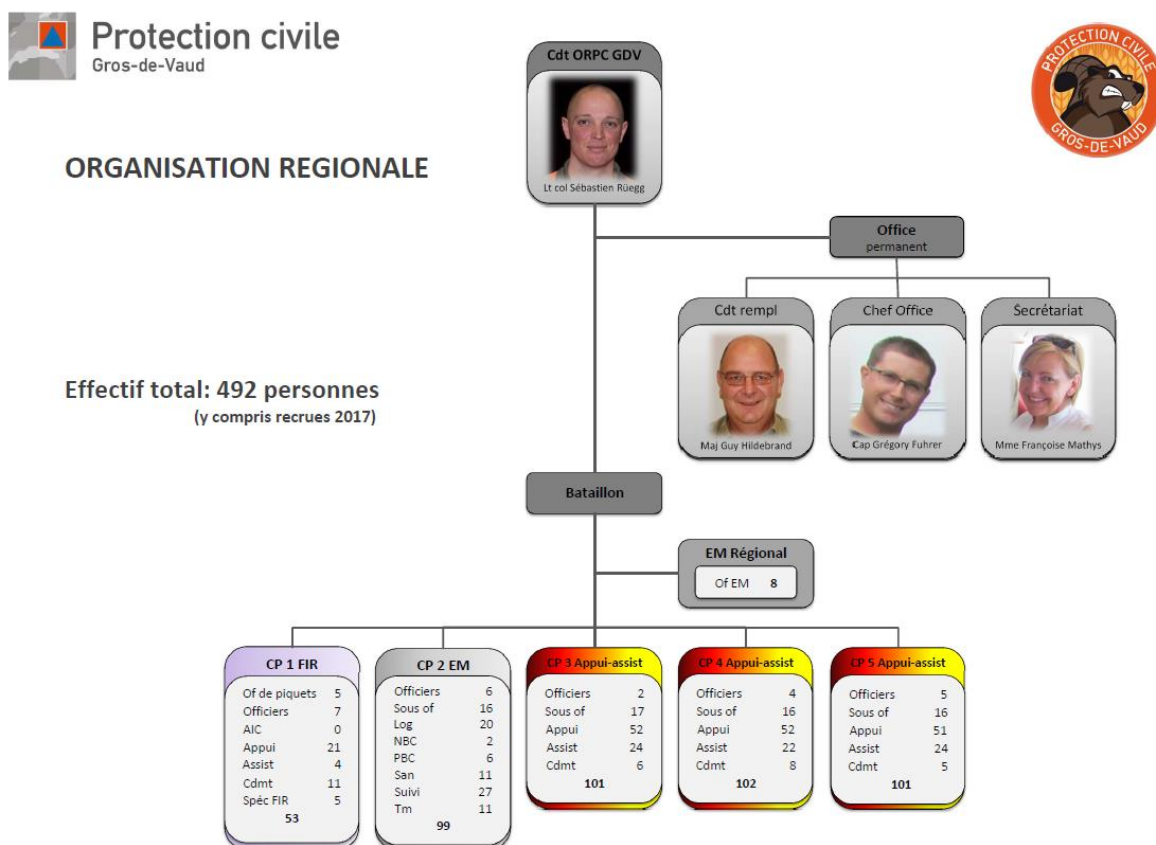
Protection civile
Gros-de-Vaud

PROTECTION CIVILE
GROS-DE-VAUD

ORGANISATION REGIONALE

Cdt ORPC GDV
Lt col Sébastien Rüegg

Office
permanent

Cdt rempl
Maj Guy Hildebrand

Chef Office
Cap Grégory Fuhrer

Secrétariat
Mme Françoise Mathys

Effectif total: 492 personnes
(y compris recrues 2017)

Bataillon

EM Régional
Of EM 8

CP 1 FIR
| | |
|---|---|
| Of de piquets | 5 |
| Officiers | 7 |
| AIC | 0 |
| Appui | 21 |
| Assist | 4 |
| Cdmt | 11 |
| Spéc FIR | 5 |
| | 53 |

CP 2 EM
| | |
|---|---|
| Officiers | 6 |
| Sous of | 16 |
| Log | 20 |
| NBC | 2 |
| PBC | 6 |
| San | 11 |
| Suivi | 27 |
| Tm | 11 |
| | 99 |

CP 3 Appui-assist
| | |
|---|---|
| Officiers | 2 |
| Sous of | 17 |
| Appui | 52 |
| Assist | 24 |
| Cdmt | 6 |
| | 101 |

CP 4 Appui-assist
| | |
|---|---|
| Officiers | 4 |
| Sous of | 16 |
| Appui | 52 |
| Assist | 22 |
| Cdmt | 8 |
| | 102 |

CP 5 Appui-assist
| | |
|---|---|
| Officiers | 5 |
| Sous of | 16 |
| Appui | 51 |
| Assist | 24 |
| Cdmt | 5 |
| | 101 |